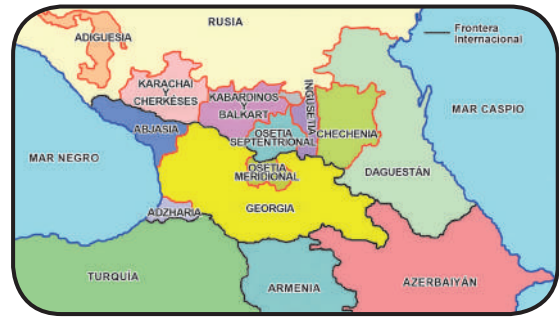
RUSIA

ADIGUESIA

Frontera Internacional

KARACHAI Y CHERKESES

KABARDINOS Y BALKART

INGUSETIA

CHECHENIA

MAR CASPIO

ABJASIA

OSETIA SEPTENTRIONAL

MAR NEGRO

OSETIA MERIDIONAL

DAGUESTÁN

GEORGIA

ADZHARIA

TURQUÍA

ARMENIA

AZERBAIYÁN